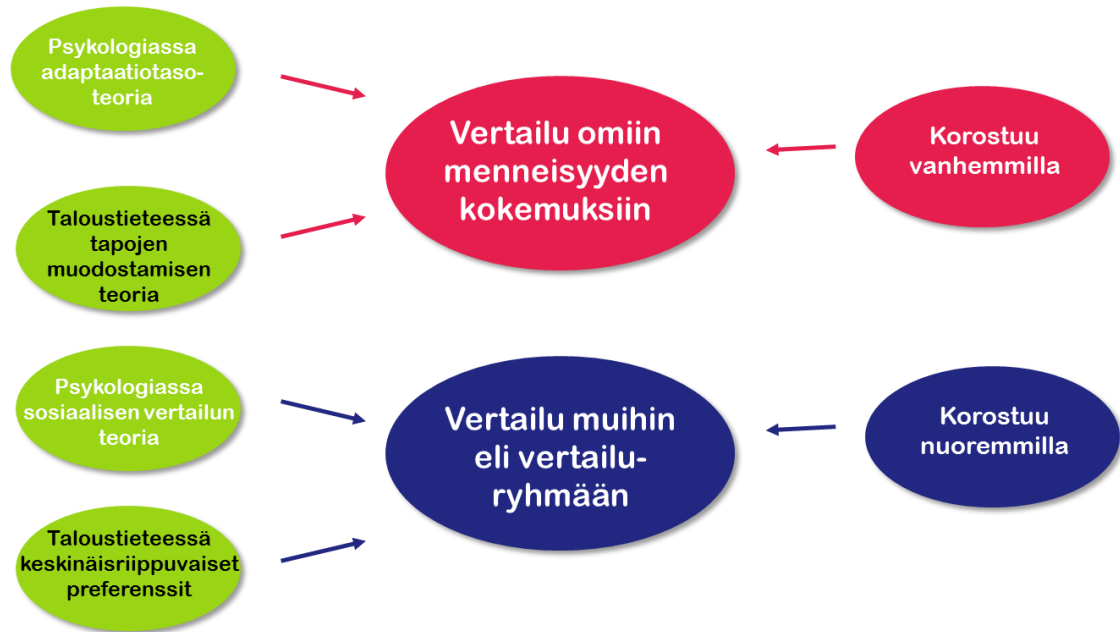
Psykologiassa adaptaatiotaso-teoria

Taloustieteessä tapojen muodostamisen teoria

Vertailu omiin menneisyyden kokemuksiin

Korostuu vanhemmilla

Psykologiassa sosiaalisen vertailun teoria

Taloustieteessä keskinäisriippuvaiset preferenssit

Vertailu muihin eli vertailu-ryhmään

Korostuu nuoremmilla